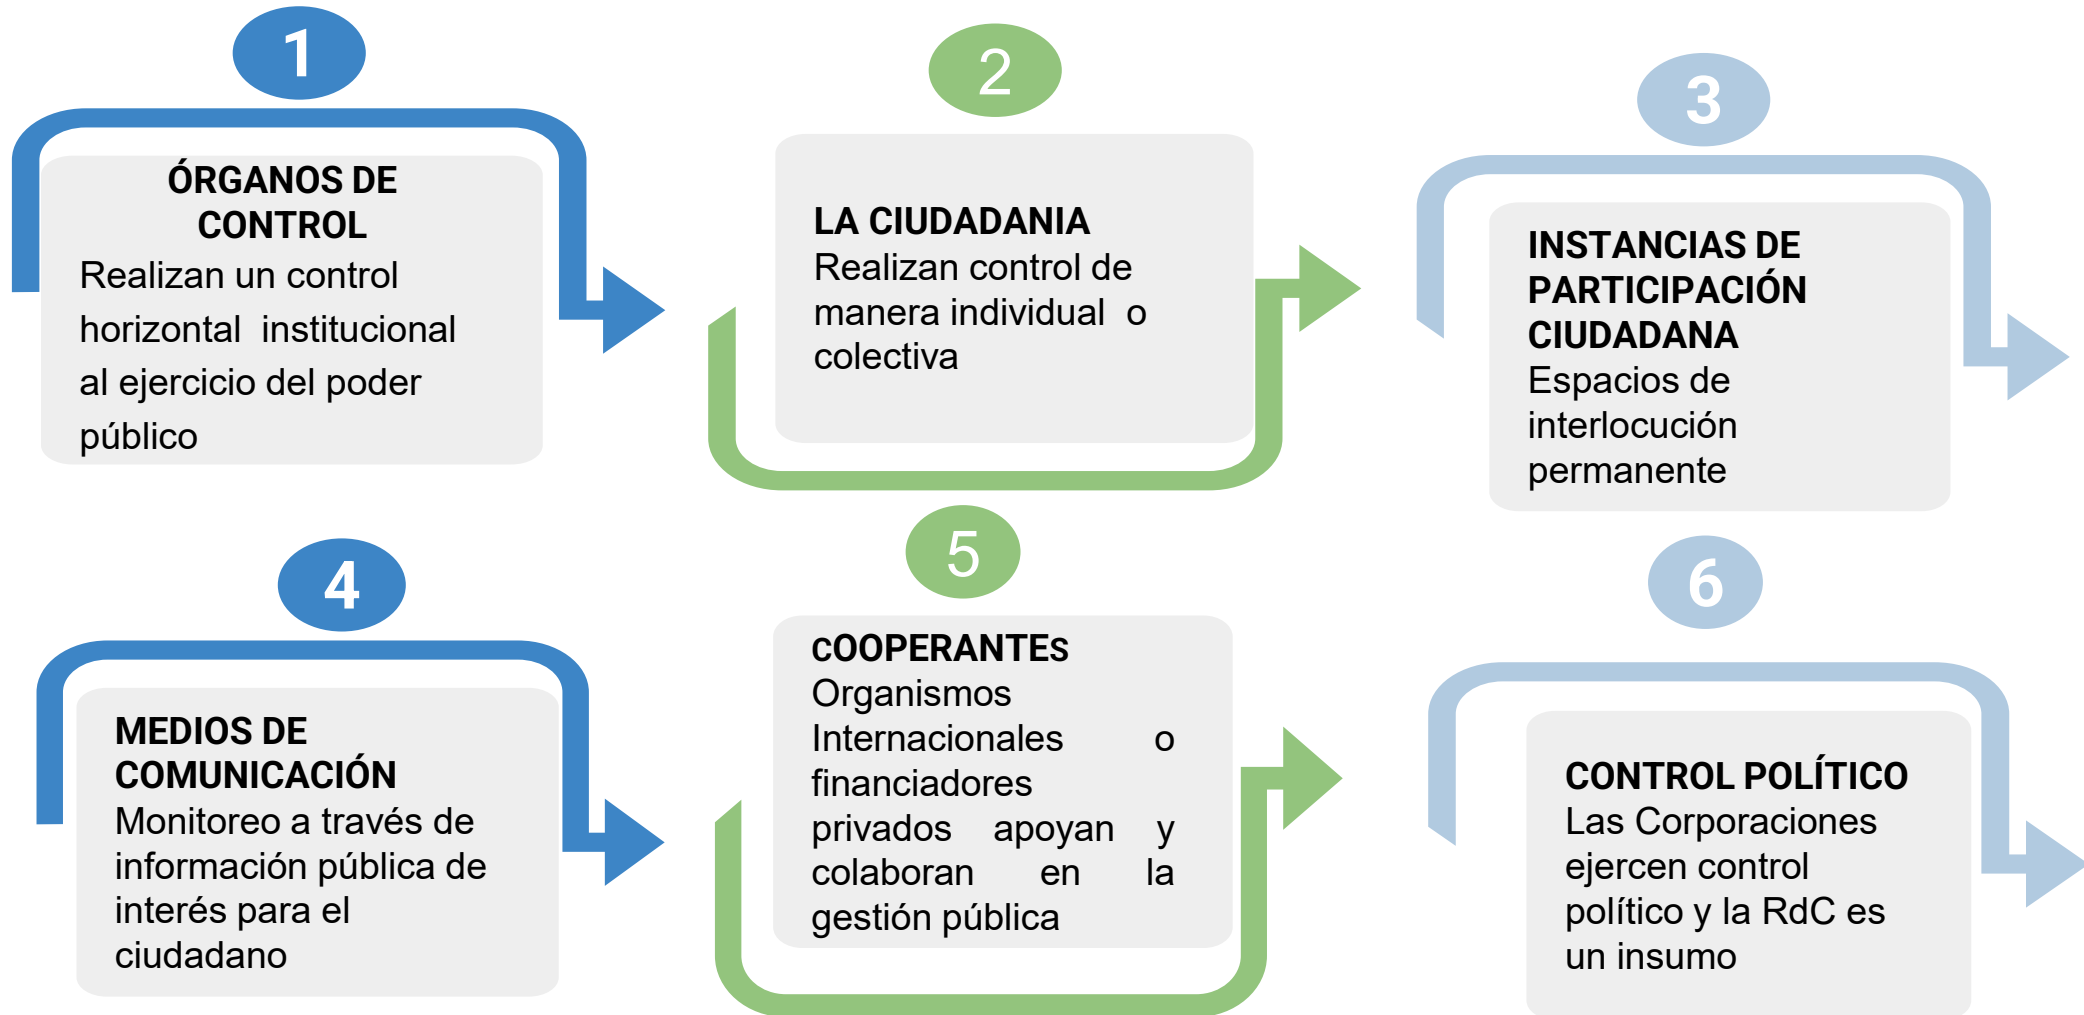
1

ÓRGANOS DE CONTROL
Realizan un control horizontal institucional al ejercicio del poder público

2

LA CIUDADANIA
Realizan control de manera individual o colectiva

3

INSTANCIAS DE PARTICIPACIÓN CIUDADANA
Espacios de interlocución permanente

4

MEDIOS DE COMUNICACIÓN
Monitoreo a través de información pública de interés para el ciudadano

5

COOPERANTES
Organismos Internacionales o financiadores privados apoyan y colaboran en la gestión pública

6

CONTROL POLÍTICO
Las Corporaciones ejercen control político y la RdC es un insumo